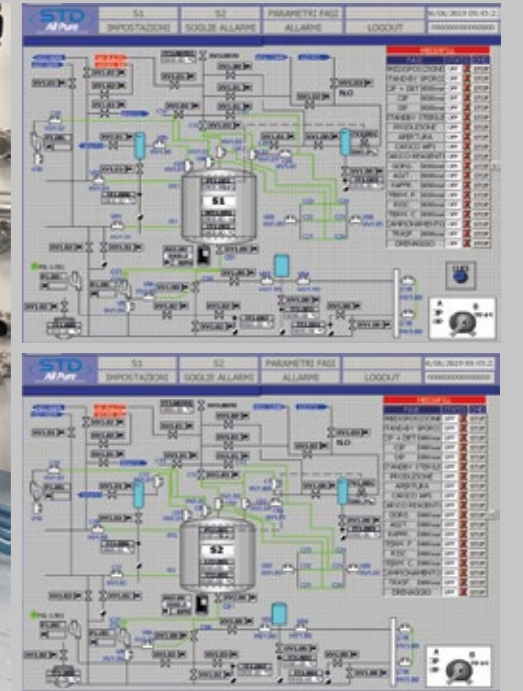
STD All Pure

S1
IMPOSTAZIONE

S2
SOGLIE ALLARMI

PARAMETRI FASI
ALLARMI

LOGOUT

S1

PASE
PRODUZIONE
STANDBY SPORCO
CIP + DET
CIP
SIP
STANDBY STERILE
PRODUZIONE
AERTURA
CARICO API
SCARICO REAGENTI
SUPAL
AGIT
RAFFR
RISCALD
RISC
TERM C
CAMPIONAMENTO
TRASF
DRENAGGIO

STD All Pure

S1
IMPOSTAZIONE

S2
SOGLIE ALLARMI

PARAMETRI FASI
ALLARMI

LOGOUT

S2

FASE
PRODUZIONE
STANDBY SPORCO
CIP + DET
CIP
SIP
STANDBY STERILE
PRODUZIONE
AERTURA
CARICO API
SCARICO REAGENTI
SUPAL
AGIT
RAFFR
RISCALD
RISC
TERM C
CAMPIONAMENTO
TRASF
DRENAGGIO